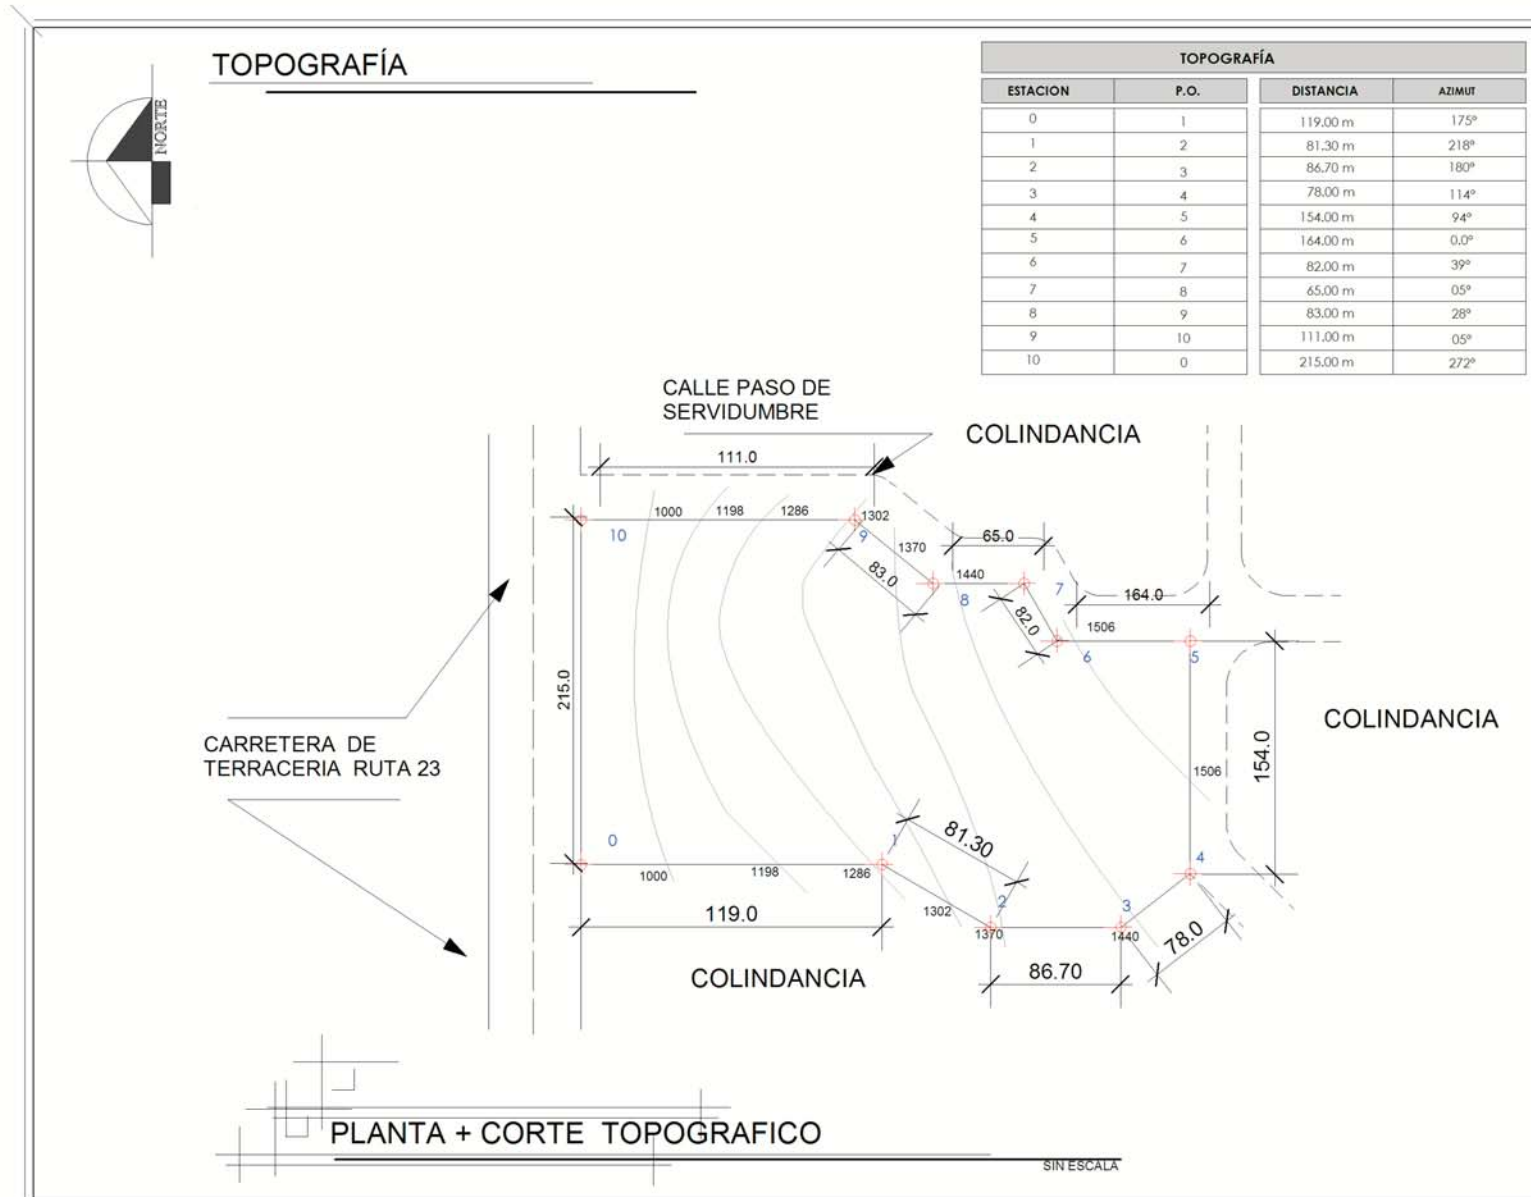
TOPOGRAFÍA

NORTE

TOPOGRAFÍA

| ESTACION | P.O. | DISTANCIA | AZIMUT |
|---|---|---|---|
| 0 | 1 | 119.00 m | 175° |
| 1 | 2 | 81.30 m | 218° |
| 2 | 3 | 86.70 m | 180° |
| 3 | 4 | 78.00 m | 114° |
| 4 | 5 | 154.00 m | 94° |
| 5 | 6 | 164.00 m | 0.0° |
| 6 | 7 | 82.00 m | 39° |
| 7 | 8 | 65.00 m | 05° |
| 8 | 9 | 83.00 m | 28° |
| 9 | 10 | 111.00 m | 05° |
| 10 | 0 | 215.00 m | 272° |

CALLE PASO DE SERVIDUMBRE

COLINDANCIA

111.0

1000 1198 1286 1302

10 9

1370

65.0

83.0

1440

7

8

164.0

82.0

1506

6

5

215.0

COLINDANCIA

CARRETERA DE TERRACERIA RUTA 23

154.0

1506

81.30

1

0

1000 1198 1286

4

2

1302

3

119.0

1370

1440

78.0

86.70

COLINDANCIA

PLANTA + CORTE TOPOGRAFICO

SIN ESCALA